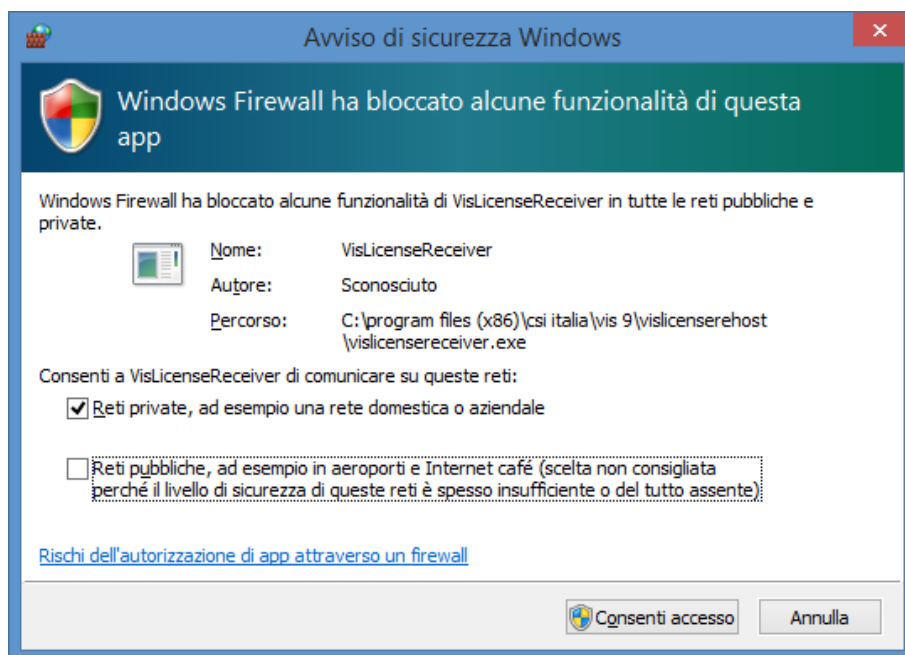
Avviso di sicurezza Windows

Windows Firewall ha bloccato alcune funzionalità di questa app

Windows Firewall ha bloccato alcune funzionalità di VisLicenseReceiver in tutte le reti pubbliche e private.

Nome: VisLicenseReceiver

Autore: Sconosciuto

Percorso: C:\program files (x86)\csi italia\vis 9\vislicenserehost \vislicensereceiver.exe

Consenti a VisLicenseReceiver di comunicare su queste reti:

Reti private, ad esempio una rete domestica o aziendale

Reti pubbliche, ad esempio in aeroporti e Internet café (scelta non consigliata perché il livello di sicurezza di queste reti è spesso insufficiente o del tutto assente)

Rischi dell'autorizzazione di app attraverso un firewall

Consenti accesso

Annulla